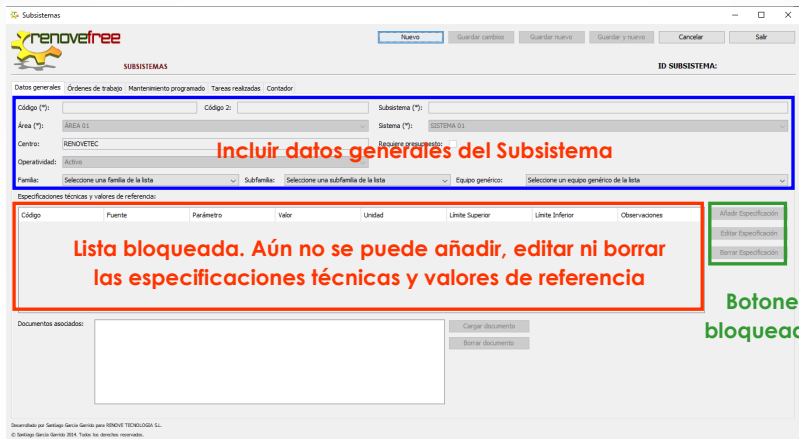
Subsistemas

renovefree

SUBSISTEMAS

Nuevo | Guardar cambios | Guardar nuevo | Guardar y nuevo | Cancelar | Salir

ID SUBSISTEMA:

Datos generales | Órdenes de trabajo | Mantenimiento programado | Tareas realizadas | Contador

Código (*): Código 2: Subsistema (*):

Área (*): ÁREA 01 Sistema (*): SISTEMA 01

Centro: RENOVETEC Requiere presupuesto:

Operatividad: Activo

Incluir datos generales del Subsistema

Familia: Seleccione una familia de la lista Subfamilia: Seleccione una subfamilia de la lista Equipo genérico: Seleccione un equipo genérico de la lista

Especificaciones técnicas y valores de referencia:

| Código | Fuente | Parámetro | Valor | Unidad | Límite Superior | Límite Inferior | Observaciones |
|---|---|---|---|---|---|---|---|

Lista bloqueada. Aún no se puede añadir, editar ni borrar las especificaciones técnicas y valores de referencia

Añadir Especificación
Editar Especificación
Borrar Especificación

Botone bloquead

Documentos asociados:

Cargar documento
Borrar documento

Desarrollado por Santiago García Garrido para RENOVE TECNOLOGIA S.L.
© Santiago García Garrido 2014. Todos los derechos reservados.